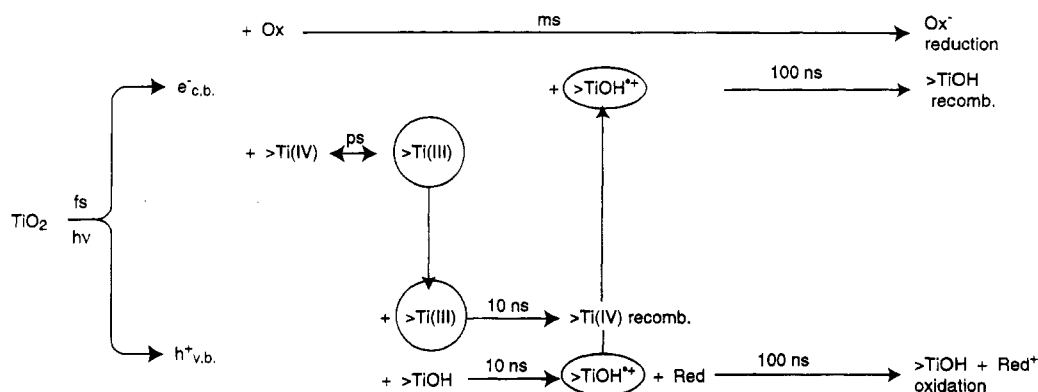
+ Ox ms $Ox^-$ reduction

$e^-_{c.b.}$

+ $(>TiOH^{\bullet+})$ 100 ns >TiOH recomb.

+ >Ti(IV) ps >Ti(III)

$TiO_2$ fs hν

+ >Ti(III) 10 ns >Ti(IV) recomb.

$h^+_{v.b.}$

+ >TiOH 10 ns $>TiOH^{\bullet+}$ + Red 100 ns >TiOH + $Red^+$ oxidation